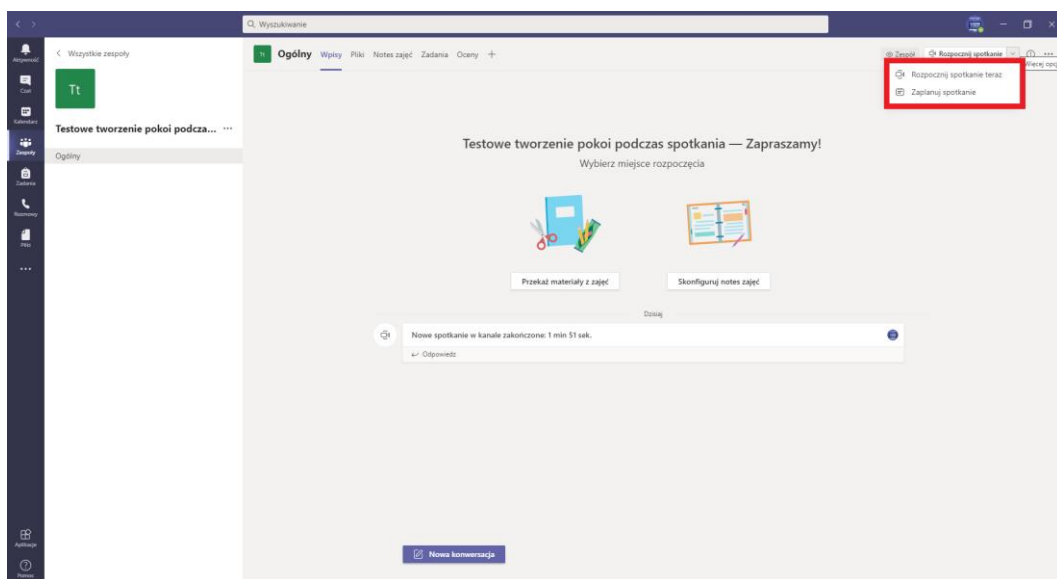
Wyszukiwanie

Aktywność
Czat
Kalendarz
Zespoły
Zadania
Rozmowy
Pliki
...
Aplikacje
Pomoc

< Wszystkie zespoły

Tt

Testowe tworzenie pokoi podcza... ···

Ogólny

Tt Ogólny Wpisy Pliki Notes zajęć Zadania Oceny +

Zespół Rozpocznij spotkanie ...
Więcej opcji

Rozpocznij spotkanie teraz
Zaplanuj spotkanie

Testowe tworzenie pokoi podczas spotkania — Zapraszamy!
Wybierz miejsce rozpoczęcia

Przekaż materiały z zajęć

Skonfiguruj notes zajęć

Dzisiaj

Nowe spotkanie w kanale zakończone: 1 min 51 sek.

← Odpowiedz

Nowa konwersacja